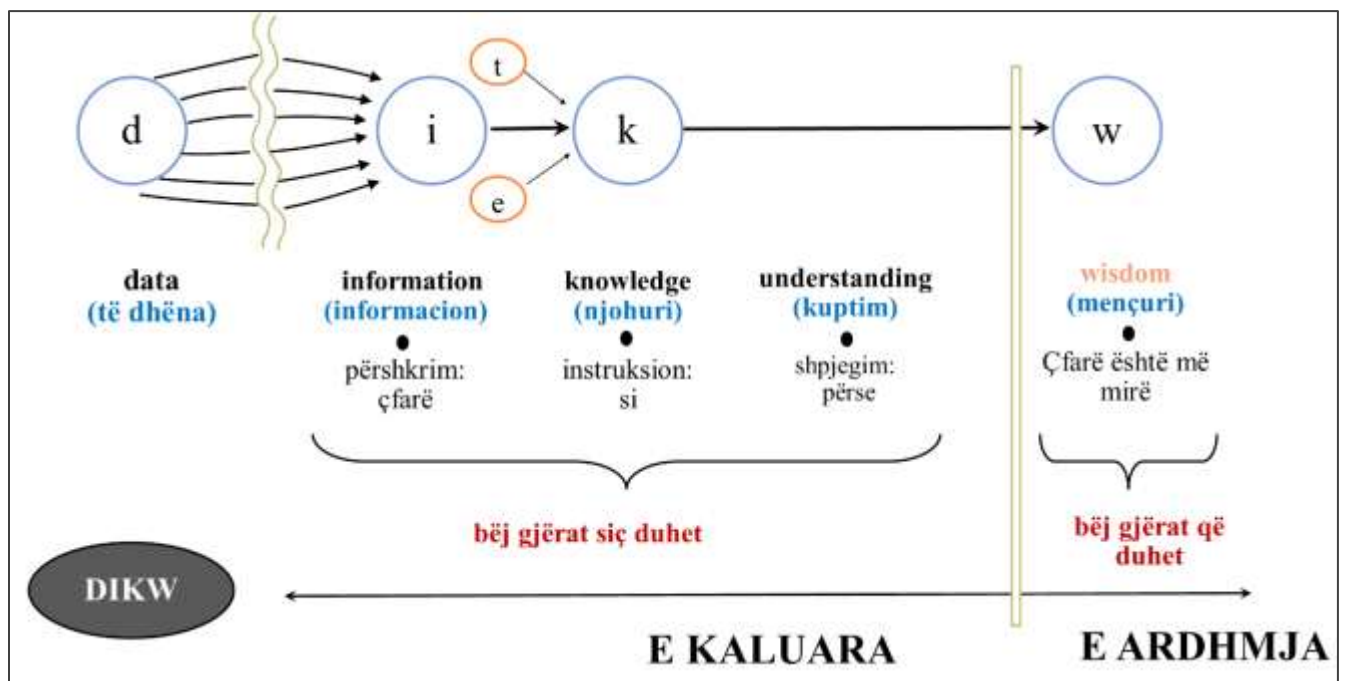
d

i

t

e

k

w

data
(të dhëna)

information
(informacion)
●
përshkrim:
çfarë

knowledge
(njohuri)
●
instruksion:
si

understanding
(kuptim)
●
shpjegim:
përse

wisdom
(mençuri)
●
Çfarë është më mirë

bëj gjërat siç duhet

bëj gjërat që duhet

DIKW

E KALUARA

E ARDHMJA